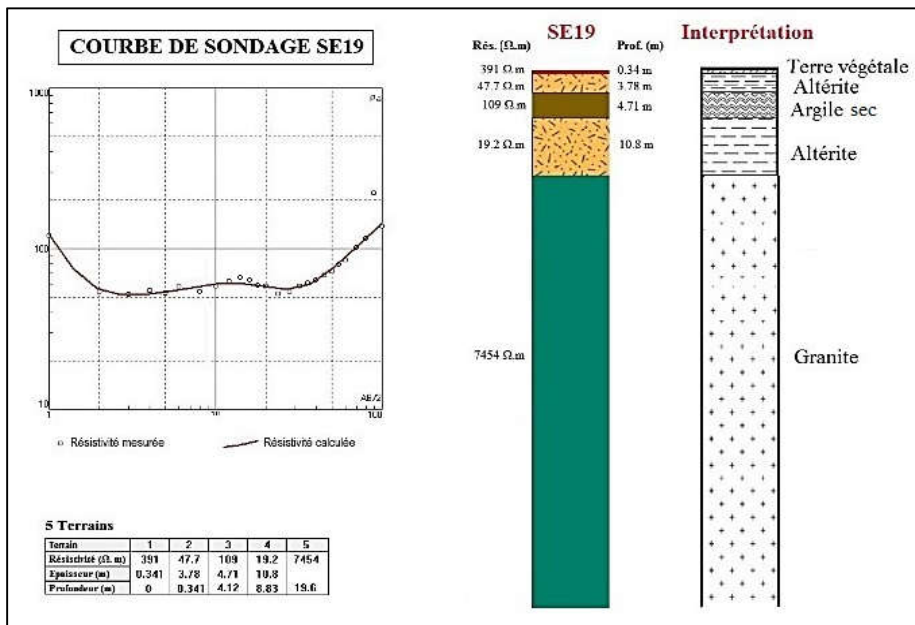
COURBE DE SONDAGE SE19

1000

$\rho_a$

100

10

1

10

100

AB/2

○ Résistivité mesurée

Résistivité calculée

5 Terrains

| Terrain | 1 | 2 | 3 | 4 | 5 |
|---|---|---|---|---|---|
| Résistivité (Ω.m) | 391 | 47.7 | 109 | 19.2 | 7454 |
| Epaisseur (m) | 0.341 | 3.78 | 4.71 | 10.8 | |
| Profondeur (m) | 0 | 0.341 | 4.12 | 8.83 | 19.6 |

SE19

Rés. (Ω.m)

Prof. (m)

391 Ω.m

47.7 Ω.m

109 Ω.m

19.2 Ω.m

7454 Ω.m

0.34 m

3.78 m

4.71 m

10.8 m

Interprétation

Terre végétale

Altérite

Argile sec

Altérite

Granite